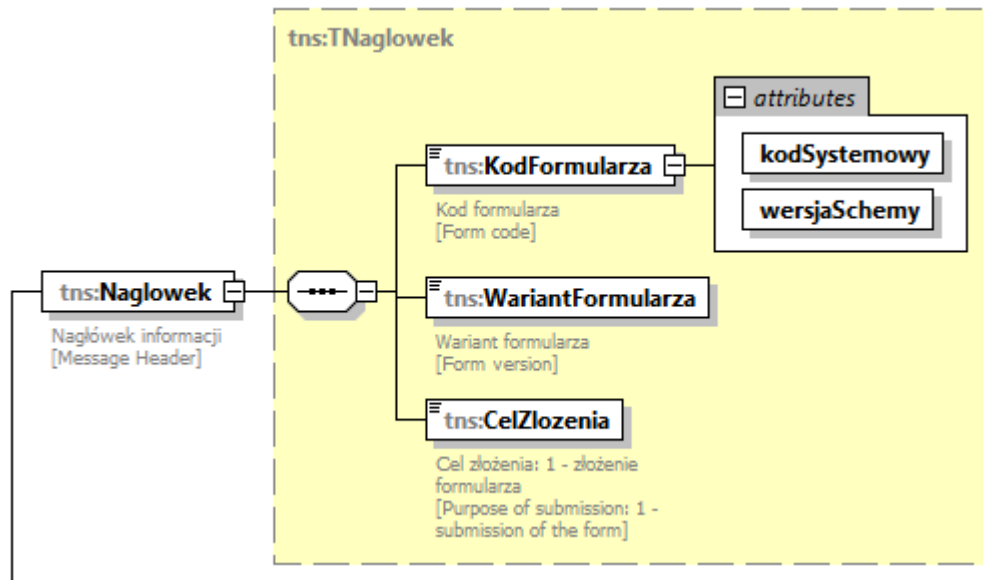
tns:TNaglowek

attributes

tns:KodFormularza

kodSystemowy

wersjaSchemy

Kod formularza
[Form code]

tns:Naglowek

Nagłówek informacji
[Message Header]

tns:WariantFormularza

Wariant formularza
[Form version]

tns:CelZlozenia

Cel złożenia: 1 - złożenie formularza
[Purpose of submission: 1 - submission of the form]